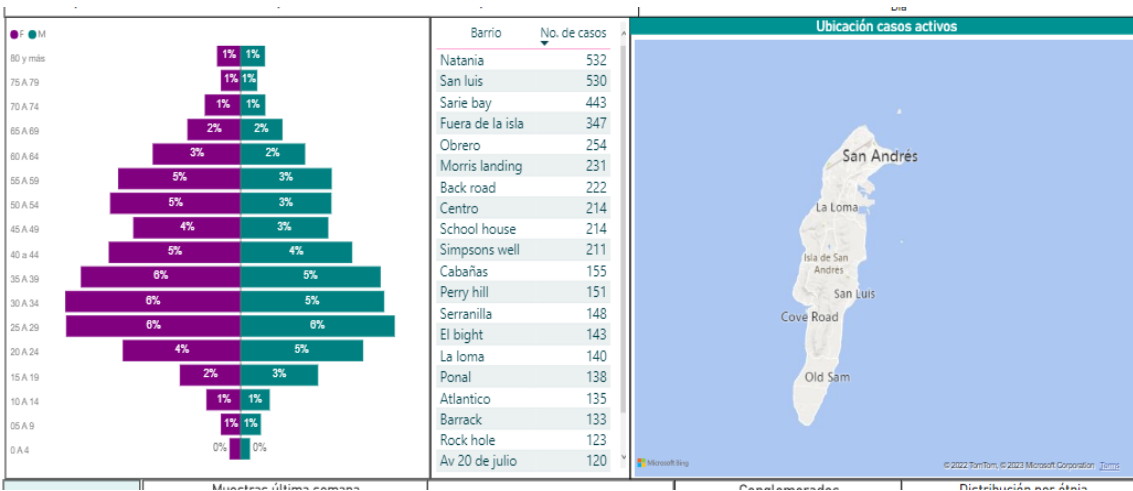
Día

F M

| | F | M |
|---|---|---|
| 80 y más | 1% | 1% |
| 75 A 79 | 1% | 1% |
| 70 A 74 | 1% | 1% |
| 65 A 69 | 2% | 2% |
| 60 A 64 | 3% | 2% |
| 55 A 59 | 5% | 3% |
| 50 A 54 | 5% | 3% |
| 45 A 49 | 4% | 3% |
| 40 a 44 | 5% | 4% |
| 35 A 39 | 6% | 5% |
| 30 A 34 | 6% | 5% |
| 25 A 29 | 6% | 6% |
| 20 A 24 | 4% | 5% |
| 15 A 19 | 2% | 3% |
| 10 A 14 | 1% | 1% |
| 05 A 9 | 1% | 1% |
| 0 A 4 | 0% | 0% |

| Barrio | No. de casos |
|---|---|
| Natania | 532 |
| San luis | 530 |
| Sarie bay | 443 |
| Fuera de la isla | 347 |
| Obrero | 254 |
| Morris landing | 231 |
| Back road | 222 |
| Centro | 214 |
| School house | 214 |
| Simpsons well | 211 |
| Cabañas | 155 |
| Perry hill | 151 |
| Serranilla | 148 |
| El bight | 143 |
| La loma | 140 |
| Ponal | 138 |
| Atlantico | 135 |
| Barrack | 133 |
| Rock hole | 123 |
| Av 20 de julio | 120 |

Ubicación casos activos

San Andrés
La Loma
Isla de San Andres
San Luis
Cove Road
Old Sam

Microsoft Bing
© 2022 TomTom, © 2023 Microsoft Corporation Terms

Muestras última semana
Conglomerados
Distribución por étnia